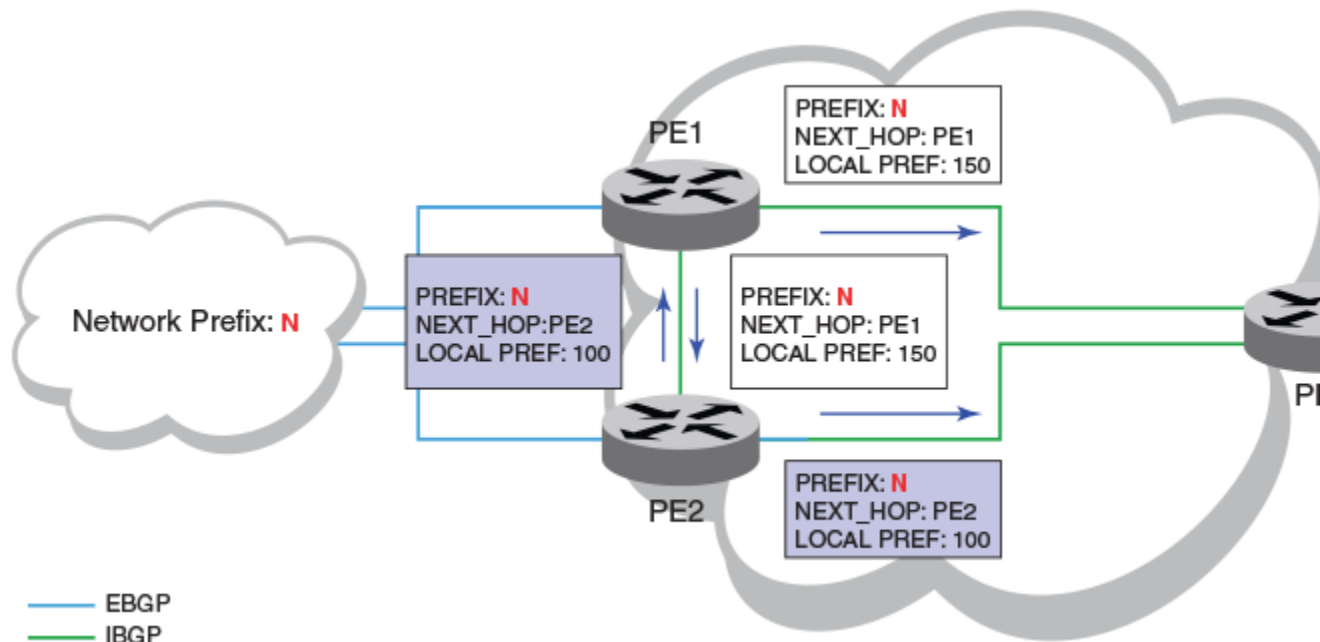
PE1

PREFIX: N
NEXT_HOP: PE1
LOCAL PREF: 150

Network Prefix: N

PREFIX: N
NEXT_HOP:PE2
LOCAL PREF: 100

PREFIX: N
NEXT_HOP: PE1
LOCAL PREF: 150

PE2

PREFIX: N
NEXT_HOP: PE2
LOCAL PREF: 100

P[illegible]

EBGP
IBGP